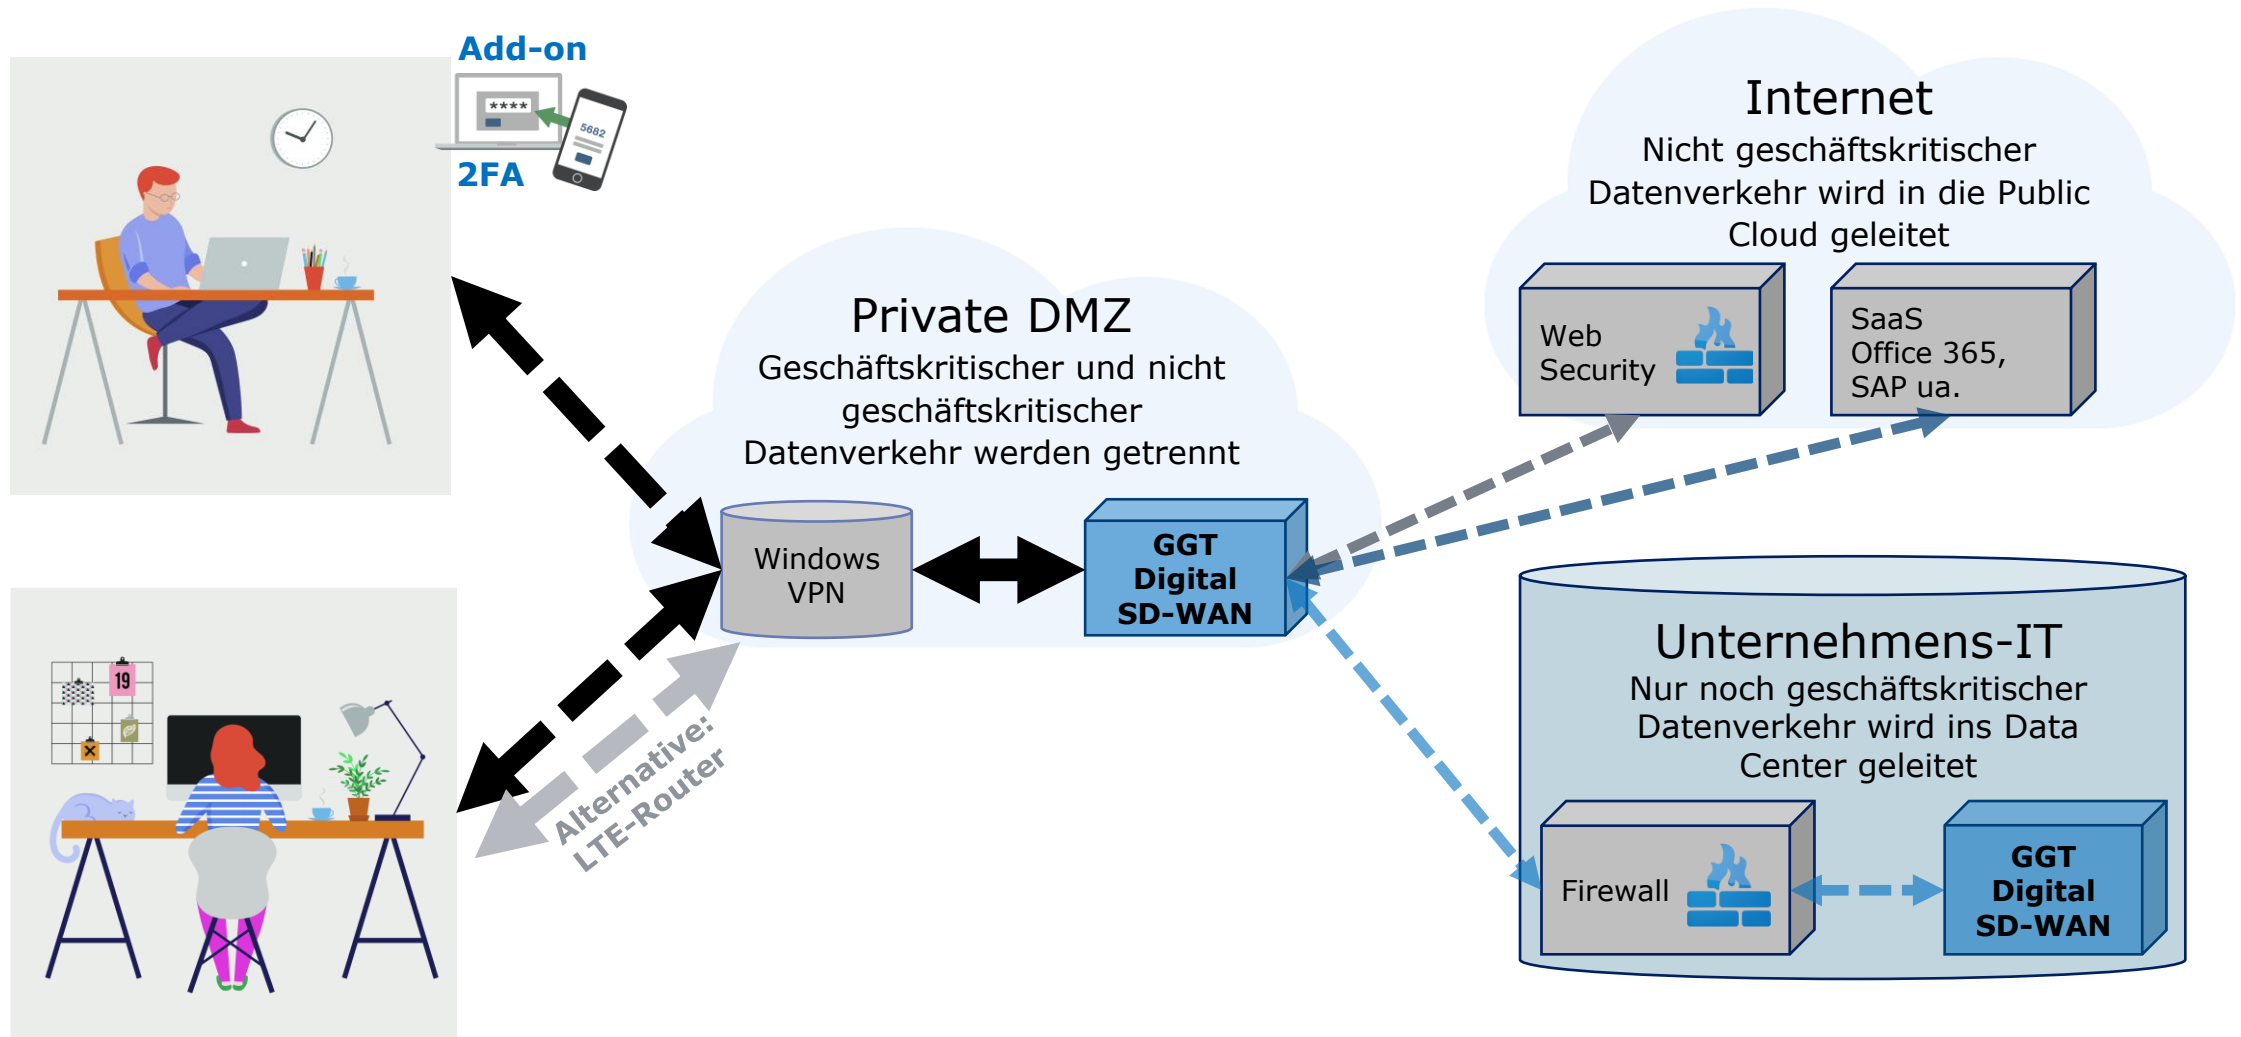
Add-on

****

5682

2FA

Internet
Nicht geschäftskritischer Datenverkehr wird in die Public Cloud geleitet

Web Security

SaaS Office 365, SAP ua.

Private DMZ
Geschäftskritischer und nicht geschäftskritischer Datenverkehr werden getrennt

Windows VPN

GGT Digital SD-WAN

19

Alternative: LTE-Router

Unternehmens-IT
Nur noch geschäftskritischer Datenverkehr wird ins Data Center geleitet

Firewall

GGT Digital SD-WAN